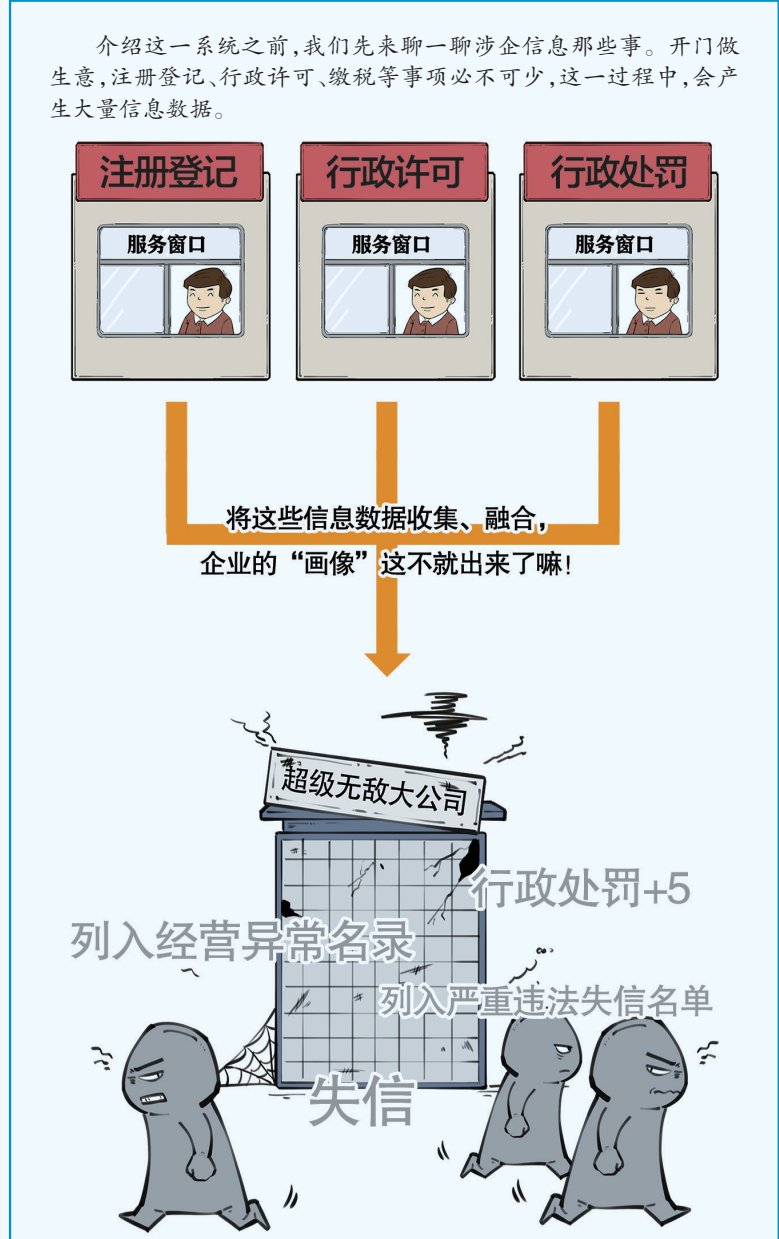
介绍这一系统之前，我们先来聊一聊涉企信息那些事。开门做生意，注册登记、行政许可、缴税等事项必不可少，这一过程中，会产生大量信息数据。

注册登记

服务窗口

行政许可

服务窗口

行政处罚

服务窗口

将这些信息数据收集、融合，

企业的“画像”这不就出来了嘛！

超级无敌大公司

行政处罚+5

列入经营异常名录

列入严重违法失信名单

失信